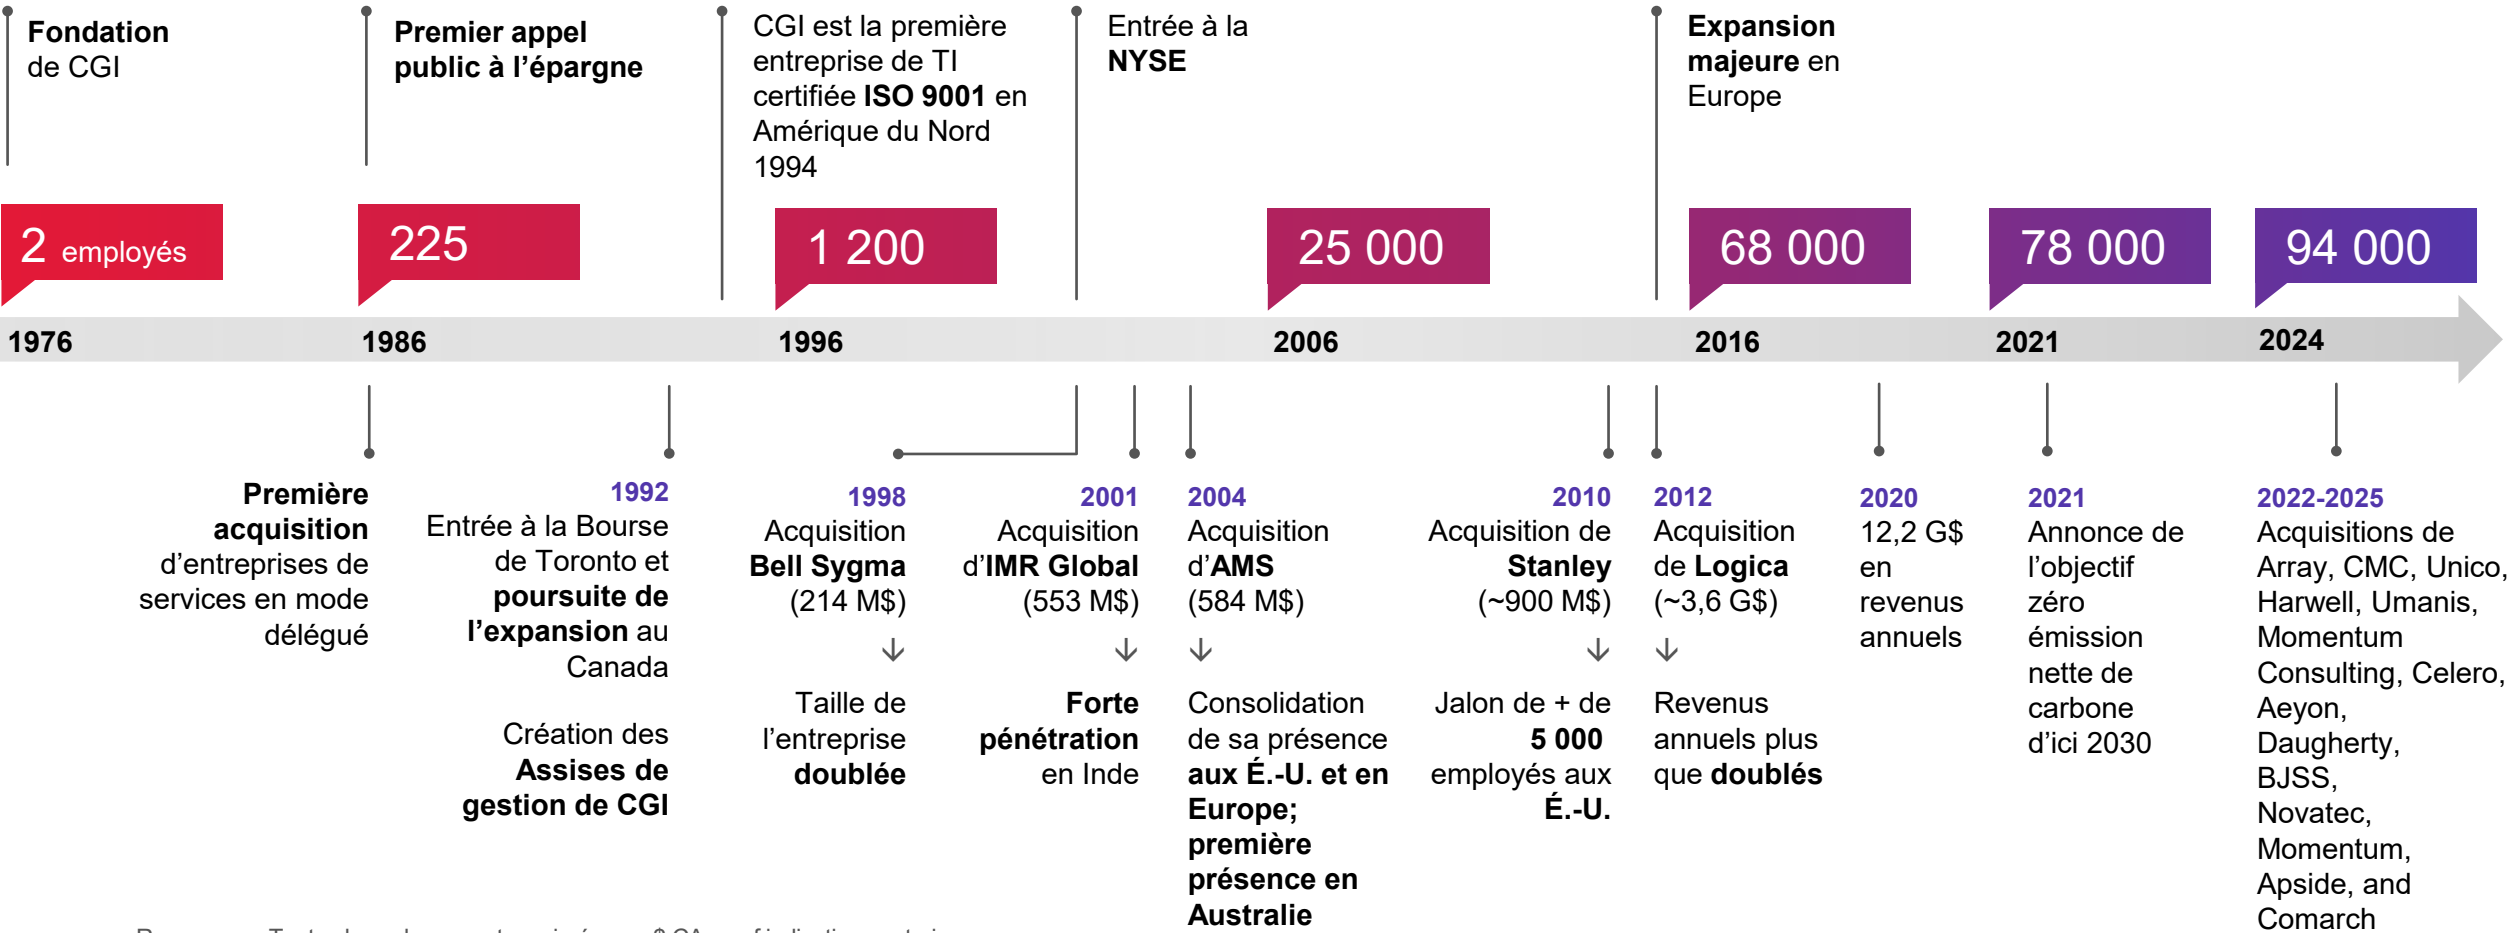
**Fondation** de CGI

**Premier appel public à l'épargne**

CGI est la première entreprise de TI certifiée **ISO 9001** en Amérique du Nord 1994

Entrée à la **NYSE**

**Expansion majeure** en Europe

2 employés

225

1 200

25 000

68 000

78 000

94 000

1976

1986

1996

2006

2016

2021

2024

**Première acquisition** d'entreprises de services en mode délégué

1992
Entrée à la Bourse de Toronto et **poursuite de l'expansion** au Canada

Création des **Assises de gestion de CGI**

1998
Acquisition **Bell Sygma** (214 M$)

Taille de l'entreprise **doublée**

2001
Acquisition d'**IMR Global** (553 M$)

**Forte pénétration** en Inde

2004
Acquisition d'**AMS** (584 M$)

Consolidation de sa présence **aux É.-U. et en Europe; première présence en Australie**

2010
Acquisition de **Stanley** (~900 M$)

Jalon de + de **5 000** employés aux **É.-U.**

2012
Acquisition de **Logica** (~3,6 G$)

Revenus annuels plus que **doublés**

2020
12,2 G$ en revenus annuels

2021
Annonce de l'objectif zéro émission nette de carbone d'ici 2030

2022-2025
Acquisitions de Array, CMC, Unico, Harwell, Umanis, Momentum Consulting, Celero, Aeyon, Daugherty, BJSS, Novatec, Momentum, Apside, and Comarch

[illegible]